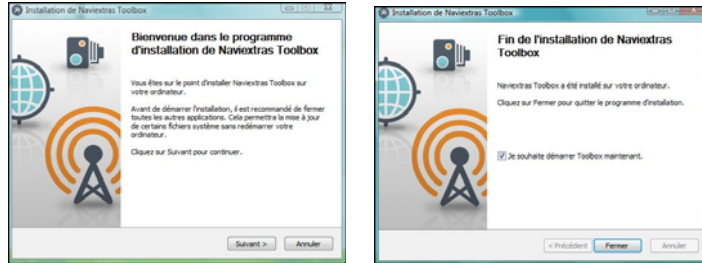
Installation de Naviextras Toolbox

Bienvenue dans le programme d'installation de Naviextras Toolbox

Vous êtes sur le point d'installer Naviextras Toolbox sur votre ordinateur.

Avant de démarrer l'installation, il est recommandé de fermer toutes les autres applications. Cela permettra la mise à jour de certains fichiers système sans redémarrer votre ordinateur.

Cliquez sur Suivant pour continuer.

Suivant >
Annuler

Installation de Naviextras Toolbox

Fin de l'installation de Naviextras Toolbox

Naviextras Toolbox a été installé sur votre ordinateur.

Cliquez sur Fermer pour quitter le programme d'installation.

Je souhaite démarrer Toolbox maintenant.

< Précédent
Fermer
Annuler